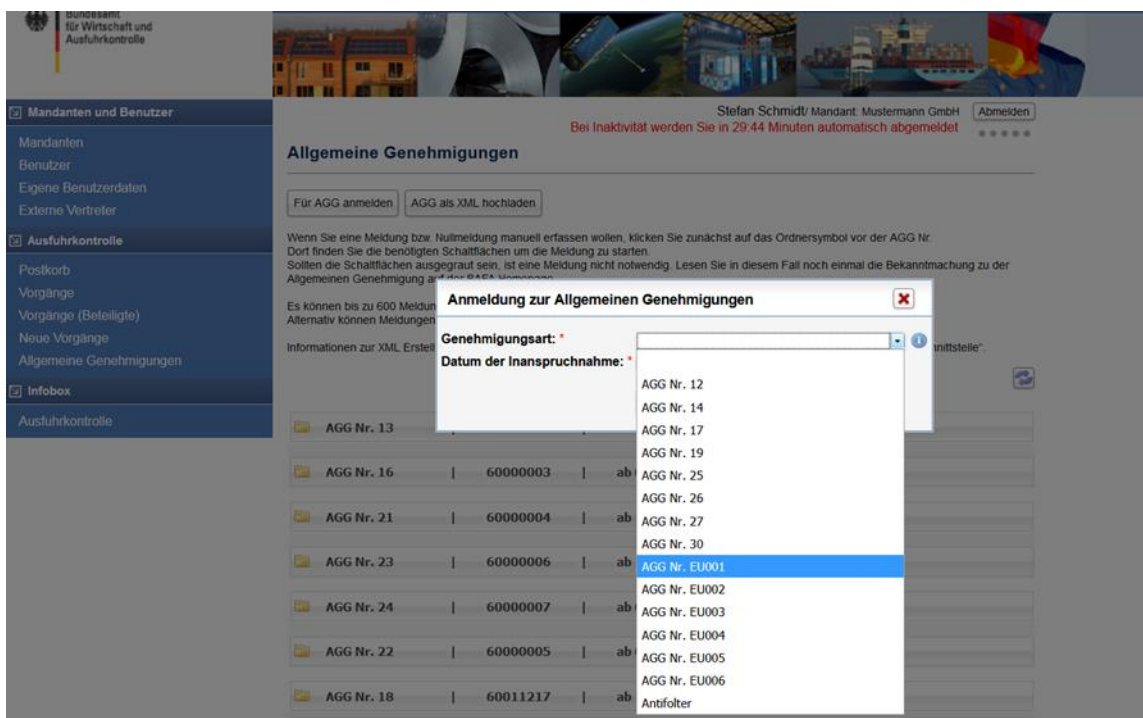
Bundesamt für Wirtschaft und Ausfuhrkontrolle

Mandanten und Benutzer

Mandanten
Benutzer
Eigene Benutzerdaten
Externe Vertreter

Ausfuhrkontrolle

Postkorb
Vorgänge
Vorgänge (Beteiligte)
Neue Vorgänge
Allgemeine Genehmigungen

Infobox

Ausfuhrkontrolle

Stefan Schmidt/ Mandant: Mustermann GmbH Abmelden
Bei Inaktivität werden Sie in 29:44 Minuten automatisch abgemeldet

Allgemeine Genehmigungen

Für AGG anmelden | AGG als XML hochladen

Wenn Sie eine Meldung bzw. Nullmeldung manuell erfassen wollen, klicken Sie zunächst auf das Ordnersymbol vor der AGG Nr. Dort finden Sie die benötigten Schaltflächen um die Meldung zu starten.
Sollten die Schaltflächen ausgegraut sein, ist eine Meldung nicht notwendig. Lesen Sie in diesem Fall noch einmal die Bekanntmachung zu der Allgemeinen Genehmigung a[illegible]

Es können bis zu 600 Meldun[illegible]
Alternativ können Meldungen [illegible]

Informationen zur XML Erstell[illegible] nittstelle".

Anmeldung zur Allgemeinen Genehmigungen

Genehmigungsart: *
Datum der Inanspruchnahme: *

AGG Nr. 12
AGG Nr. 14
AGG Nr. 17
AGG Nr. 19
AGG Nr. 25
AGG Nr. 26
AGG Nr. 27
AGG Nr. 30
AGG Nr. EU001
AGG Nr. EU002
AGG Nr. EU003
AGG Nr. EU004
AGG Nr. EU005
AGG Nr. EU006
Antifolter

AGG Nr. 13 |
AGG Nr. 16 | 60000003 | ab
AGG Nr. 21 | 60000004 | ab
AGG Nr. 23 | 60000006 | ab
AGG Nr. 24 | 60000007 | ab
AGG Nr. 22 | 60000005 | ab
AGG Nr. 18 | 60011217 | ab